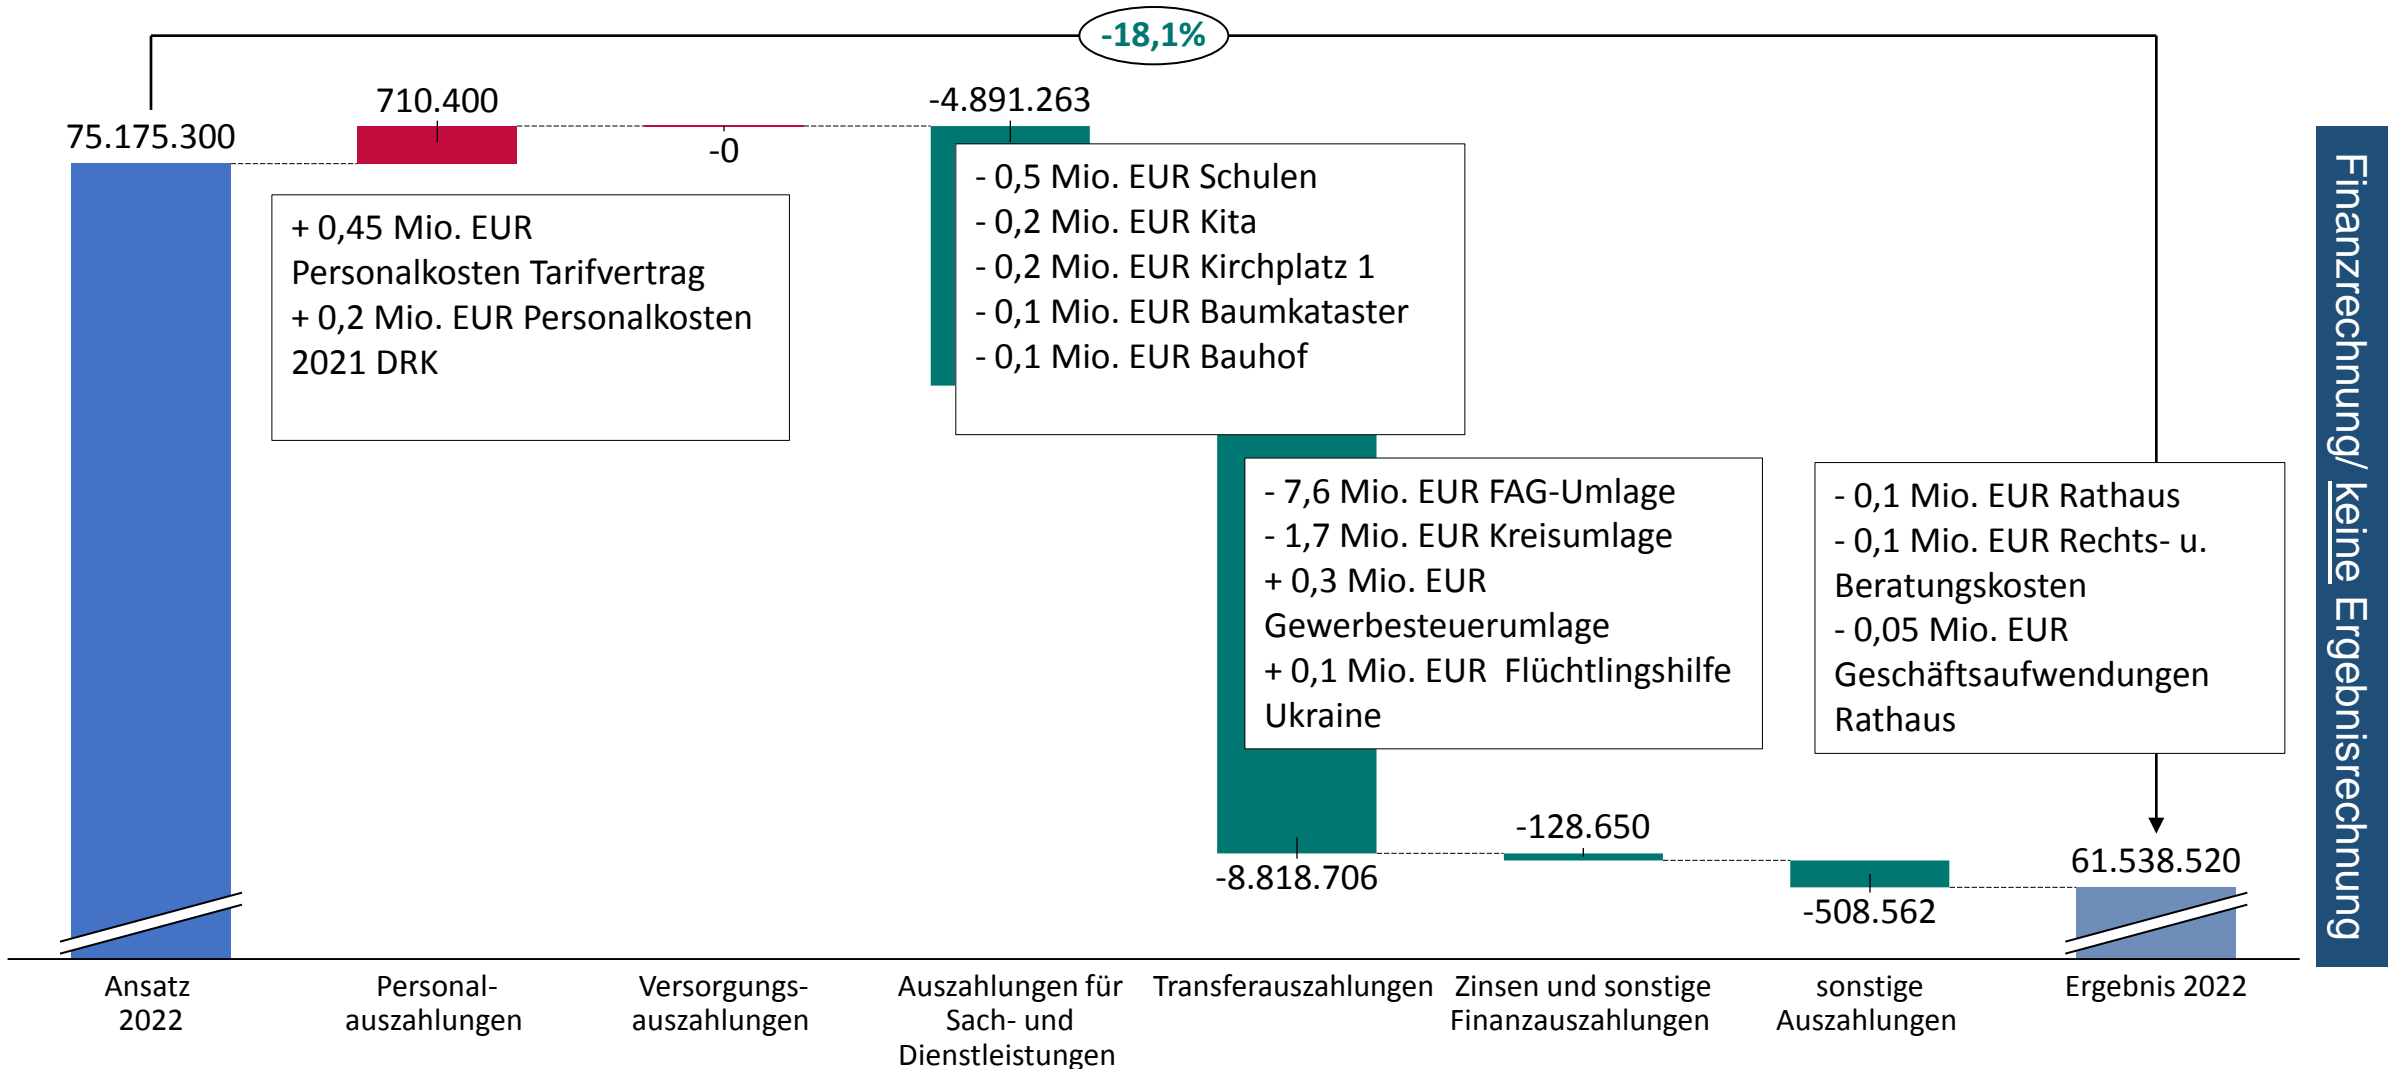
-18,1%

75.175.300

710.400

-0

-4.891.263

+ 0,45 Mio. EUR Personalkosten Tarifvertrag
+ 0,2 Mio. EUR Personalkosten 2021 DRK

- 0,5 Mio. EUR Schulen
- 0,2 Mio. EUR Kita
- 0,2 Mio. EUR Kirchplatz 1
- 0,1 Mio. EUR Baumkataster
- 0,1 Mio. EUR Bauhof

- 7,6 Mio. EUR FAG-Umlage
- 1,7 Mio. EUR Kreisumlage
+ 0,3 Mio. EUR Gewerbesteuerumlage
+ 0,1 Mio. EUR Flüchtlingshilfe Ukraine

- 0,1 Mio. EUR Rathaus
- 0,1 Mio. EUR Rechts- u. Beratungskosten
- 0,05 Mio. EUR Geschäftsaufwendungen Rathaus

Finanzrechnung/ keine Ergebnisrechnung

-128.650

61.538.520

-8.818.706

-508.562

Ansatz 2022

Personal-auszahlungen

Versorgungs-auszahlungen

Auszahlungen für Sach- und Dienstleistungen

Transferauszahlungen

Zinsen und sonstige Finanzauszahlungen

sonstige Auszahlungen

Ergebnis 2022